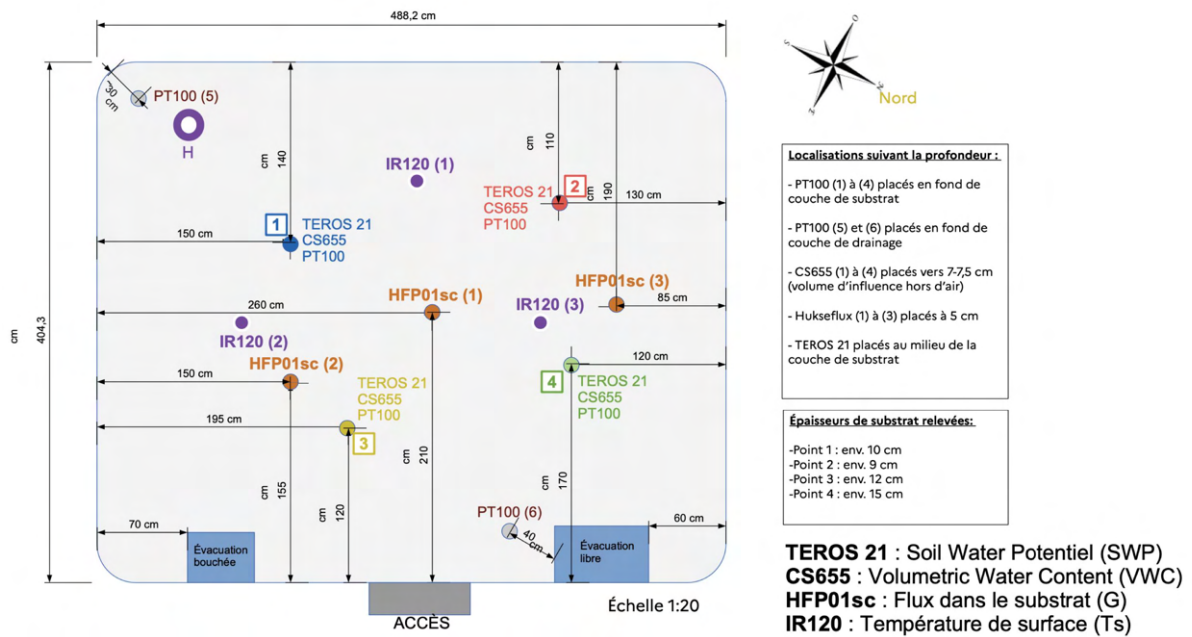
488,2 cm

O
S
E
Nord

30 cm
PT100 (5)
H

404,3 cm

140 cm
IR120 (1)
110 cm
TEROS 21
CS655
PT100
2
190 cm
130 cm

Localisations suivant la profondeur :

- PT100 (1) à (4) placés en fond de couche de substrat

- PT100 (5) et (6) placés en fond de couche de drainage

- CS655 (1) à (4) placés vers 7-7,5 cm (volume d'influence hors d'air)

- Hukseflux (1) à (3) placés à 5 cm

- TEROS 21 placés au milieu de la couche de substrat

150 cm
1
TEROS 21
CS655
PT100

HFP01sc (3)
85 cm
260 cm
HFP01sc (1)
IR120 (3)
IR120 (2)
120 cm
150 cm
HFP01sc (2)
TEROS 21
CS655
PT100
4
TEROS 21
CS655
PT100
195 cm
3

Épaisseurs de substrat relevées:

-Point 1 : env. 10 cm
-Point 2 : env. 9 cm
-Point 3 : env. 12 cm
-Point 4 : env. 15 cm

155 cm
210 cm
120 cm
170 cm
PT100 (6)
40 cm
70 cm
60 cm
Évacuation bouchée
Évacuation libre
ACCÈS
Échelle 1:20

TEROS 21 : Soil Water Potentiel (SWP)
CS655 : Volumetric Water Content (VWC)
HFP01sc : Flux dans le substrat (G)
IR120 : Température de surface (Ts)